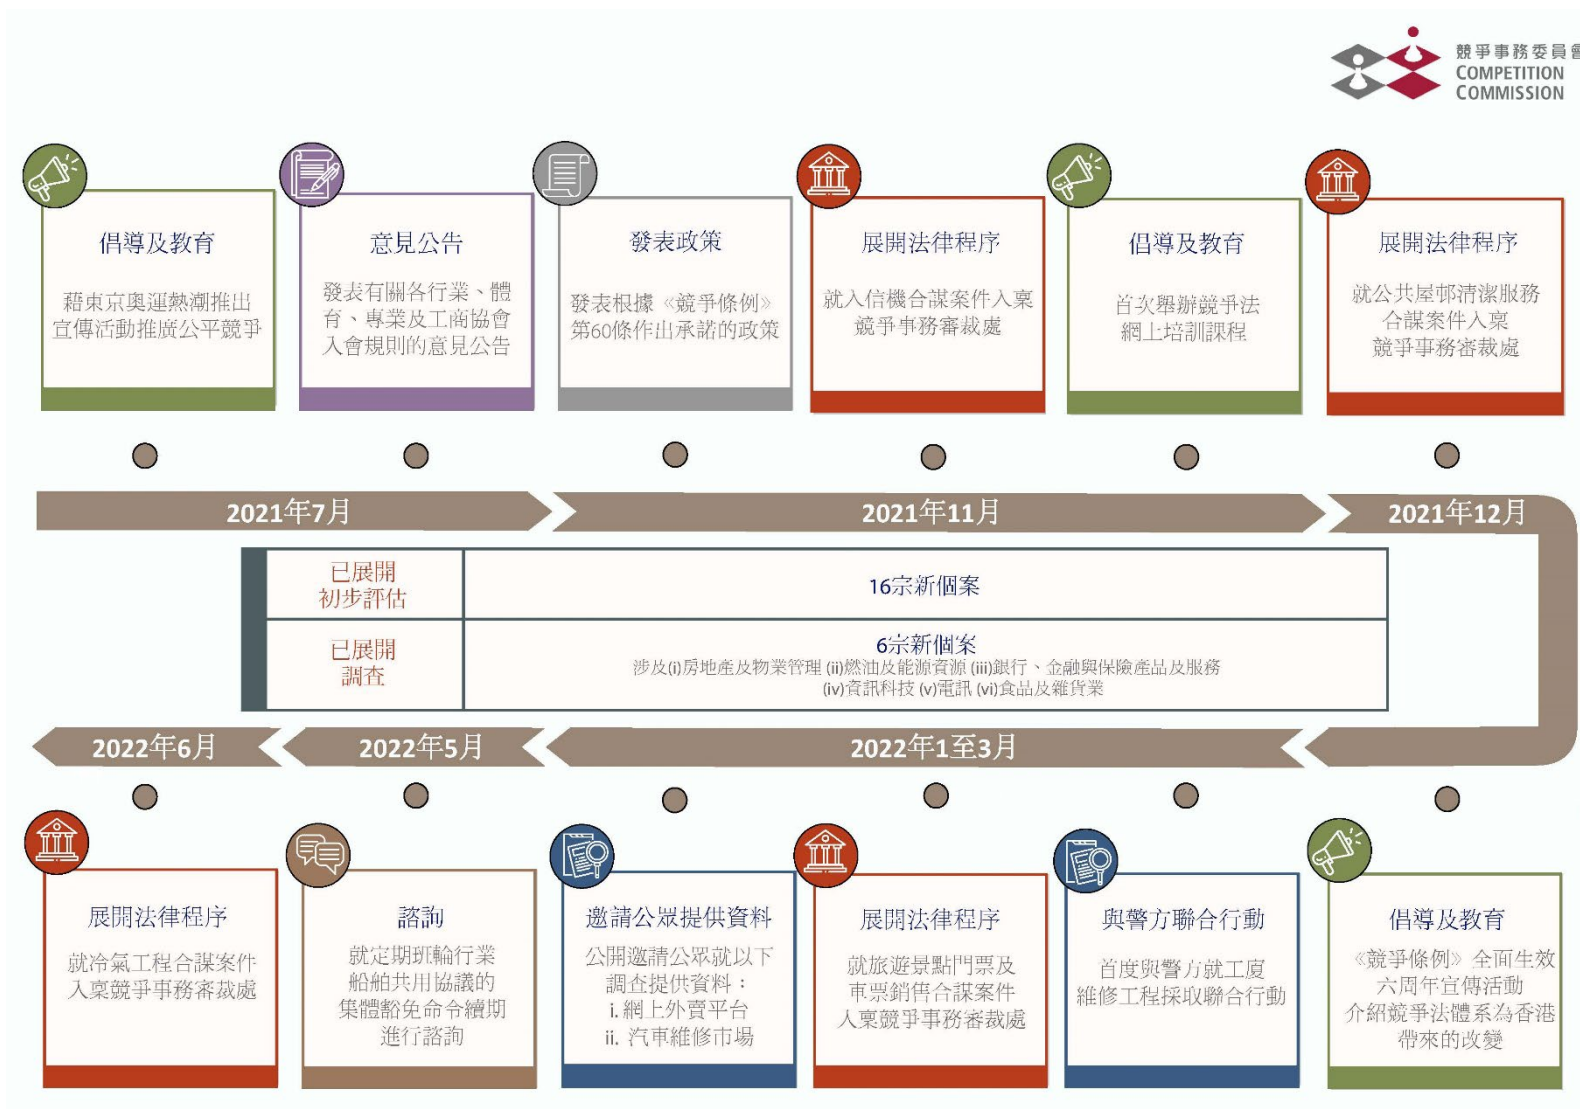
競爭事務委員會
COMPETITION
COMMISSION

倡導及教育
藉東京奧運熱潮推出宣傳活動推廣公平競爭

意見公告
發表有關各行業、體育、專業及工商協會入會規則的意見公告

發表政策
發表根據《競爭條例》第60條作出承諾的政策

展開法律程序
就入信機合謀案件入稟競爭事務審裁處

倡導及教育
首次舉辦競爭法網上培訓課程

展開法律程序
就公共屋邨清潔服務合謀案件入稟競爭事務審裁處

2021年7月

2021年11月

2021年12月

| 已展開初步評估 | 16宗新個案 |
|---|---|
| 已展開調查 | 6宗新個案 涉及(i)房地產及物業管理 (ii)燃油及能源資源 (iii)銀行、金融與保險產品及服務 (iv)資訊科技 (v)電訊 (vi)食品及雜貨業 |

2022年6月

2022年5月

2022年1至3月

展開法律程序
就冷氣工程合謀案件入稟競爭事務審裁處

諮詢
就定期班輪行業船舶共用協議的集體豁免命令續期進行諮詢

邀請公眾提供資料
公開邀請公眾就以下調查提供資料：
i. 網上外賣平台
ii. 汽車維修市場

展開法律程序
就旅遊景點門票及車票銷售合謀案件入稟競爭事務審裁處

與警方聯合行動
首度與警方就工程維修工程採取聯合行動

倡導及教育
《競爭條例》全面生效六周年宣傳活動
介紹競爭法體系為香港帶來的改變